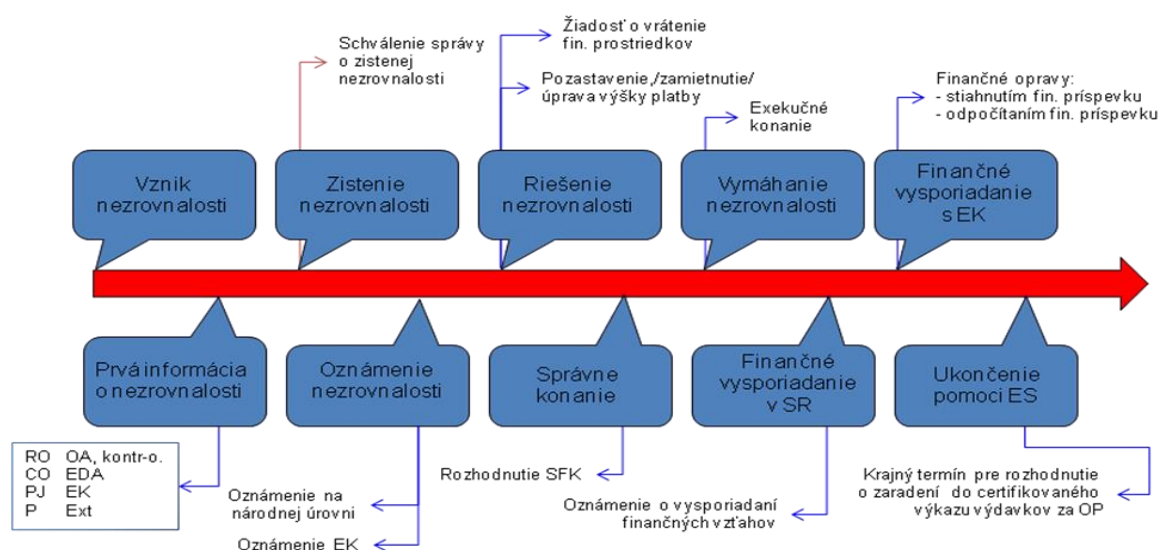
Schválenie správy o zistenej nezrovnalosti

Žiadosť o vrátenie fin. prostriedkov

Pozastavenie,/zamietnutie/ úprava výšky platby

Exekučné konanie

Finančné opravy:
- stiahnutím fin. príspevku
- odpočítaním fin. príspevku

Vznik nezrovnalosti

Zistenie nezrovnalosti

Riešenie nezrovnalosti

Vymáhanie nezrovnalosti

Finančné vysporiadanie s EK

Prvá informácia o nezrovnalosti

Oznámenie nezrovnalosti

Správne konanie

Finančné vysporiadanie v SR

Ukončenie pomoci ES

| RO | OA, kontr-o. |
|---|---|
| CO | EDA |
| PJ | EK |
| P | Ext |

Oznámenie na národnej úrovni

Oznámenie EK

Rozhodnutie SFK

Oznámenie o vysporiadaní finančných vzťahov

Krajný termín pre rozhodnutie o zaradení do certifikovaného výkazu výdavkov za OP